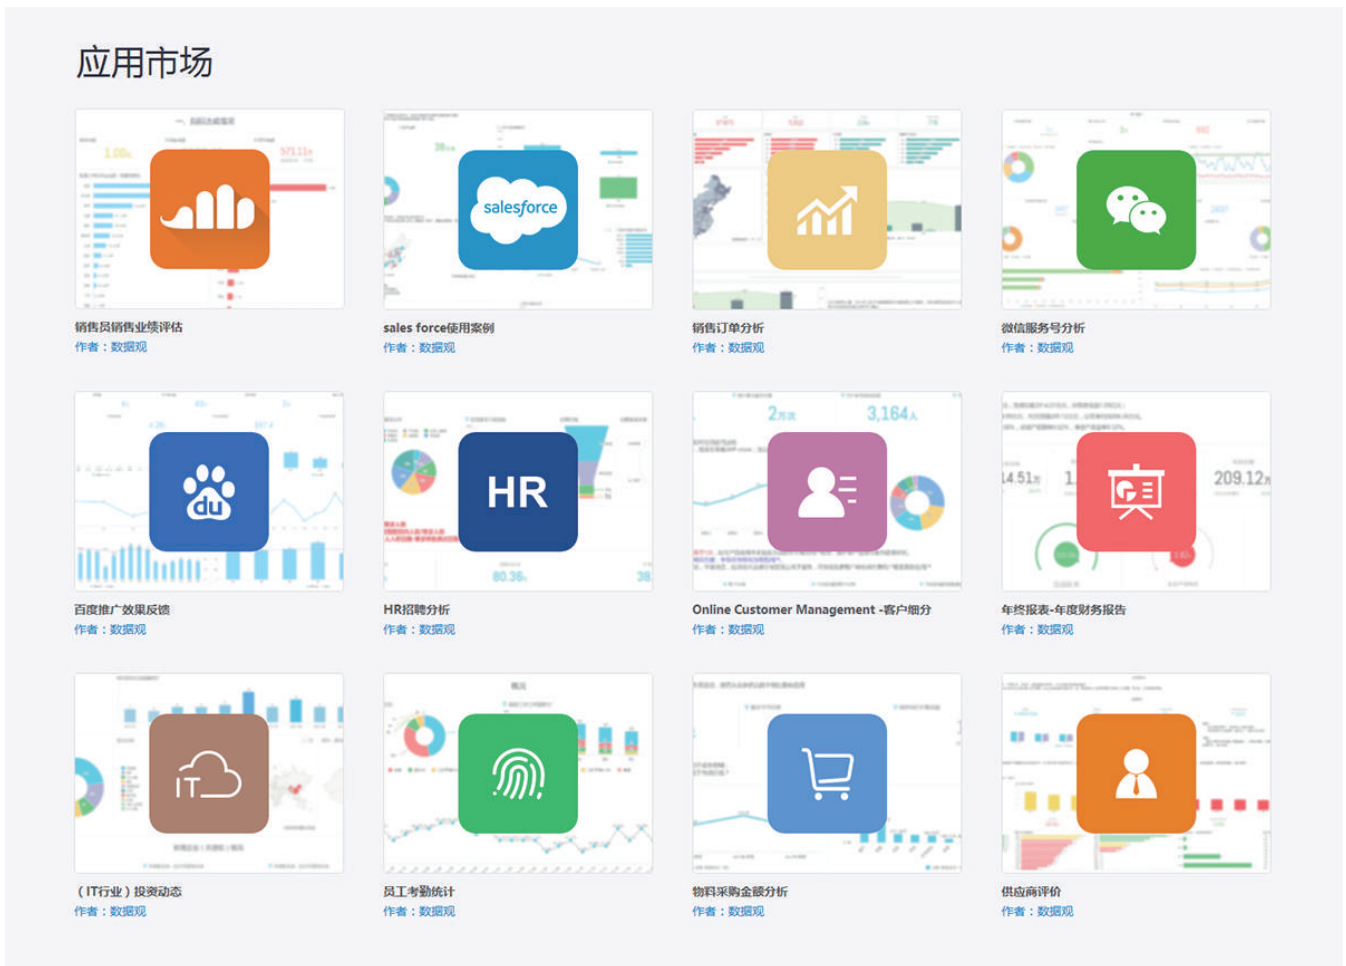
应用市场

salesforce

销售员销售业绩评估
作者：数据观

sales force使用案例
作者：数据观

销售订单分析
作者：数据观

微信服务号分析
作者：数据观

du

HR

百度推广效果反馈
作者：数据观

HR招聘分析
作者：数据观

Online Customer Management -客户细分
作者：数据观

年终报表-年度财务报告
作者：数据观

IT

（IT行业）投资动态
作者：数据观

员工考勤统计
作者：数据观

物料采购金额分析
作者：数据观

供应商评价
作者：数据观